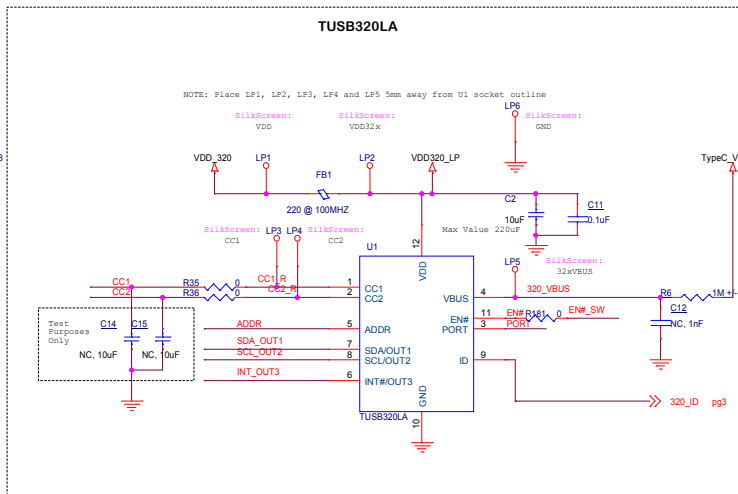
TUSB320LA

NOTE: Place LP1, LP2, LP3, LP4 and LP5 5mm away from U1 socket outline

SilkScreen: VDD
SilkScreen: VDD32x
LP6
SilkScreen: GND

3

VDD_320
LP1
LP2
VDD320_LP
TypeC_V
FB1
220 @ 100MHZ
C2
C11
10uF
0.1uF
Max Value 220uF

SilkScreen: CC1
LP3
LP4
SilkScreen: CC2
U1
12
VDD
LP5
SilkScreen: 32xVBUS

CC1
CC2
R35
0
R36
0
CC1_R
CC2_R
1
CC1
2
CC2
VBUS
4
320_VBUS
R6
1M
+/-

Test Purposes Only
C14
C15
NC, 10uF
NC, 10uF

ADDR
5
ADDR
EN#
PORT
11
3
EN#
PORT
R181
0
EN#_SW
C12
NC, 1nF

SDA_OUT1
SCL_OUT2
7
8
SDA/OUT1
SCL/OUT2
ID
9

INT_OUT3
6
INT#/OUT3
GND

TUSB320LA
10
320_ID
pg3